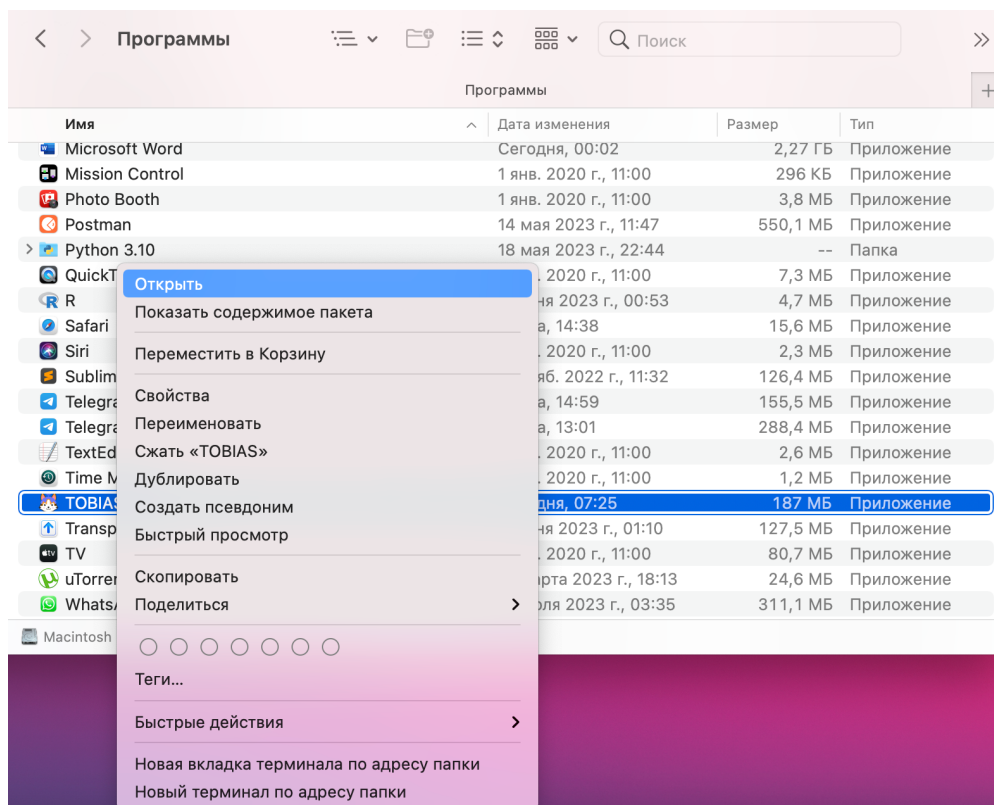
Программы

Поиск

Программы

| Имя | Дата изменения | Размер | Тип |
|---|---|---|---|
| Microsoft Word | Сегодня, 00:02 | 2,27 ГБ | Приложение |
| Mission Control | 1 янв. 2020 г., 11:00 | 296 КБ | Приложение |
| Photo Booth | 1 янв. 2020 г., 11:00 | 3,8 МБ | Приложение |
| Postman | 14 мая 2023 г., 11:47 | 550,1 МБ | Приложение |
| Python 3.10 | 18 мая 2023 г., 22:44 | -- | Папка |
| QuickT | . 2020 г., 11:00 | 7,3 МБ | Приложение |
| R | ня 2023 г., 00:53 | 4,7 МБ | Приложение |
| Safari | а, 14:38 | 15,6 МБ | Приложение |
| Siri | . 2020 г., 11:00 | 2,3 МБ | Приложение |
| Sublim | яб. 2022 г., 11:32 | 126,4 МБ | Приложение |
| Telegra | а, 14:59 | 155,5 МБ | Приложение |
| Telegra | а, 13:01 | 288,4 МБ | Приложение |
| TextEd | . 2020 г., 11:00 | 2,6 МБ | Приложение |
| Time M | . 2020 г., 11:00 | 1,2 МБ | Приложение |
| TOBIAS | дня, 07:25 | 187 МБ | Приложение |
| Transp | ня 2023 г., 01:10 | 127,5 МБ | Приложение |
| TV | . 2020 г., 11:00 | 80,7 МБ | Приложение |
| uTorren | рта 2023 г., 18:13 | 24,6 МБ | Приложение |
| WhatsA | юля 2023 г., 03:35 | 311,1 МБ | Приложение |

Macintosh

Открыть
Показать содержимое пакета
Переместить в Корзину
Свойства
Переименовать
Сжать «TOBIAS»
Дублировать
Создать псевдоним
Быстрый просмотр
Скопировать
Поделиться
Теги...
Быстрые действия
Новая вкладка терминала по адресу папки
Новый терминал по адресу папки